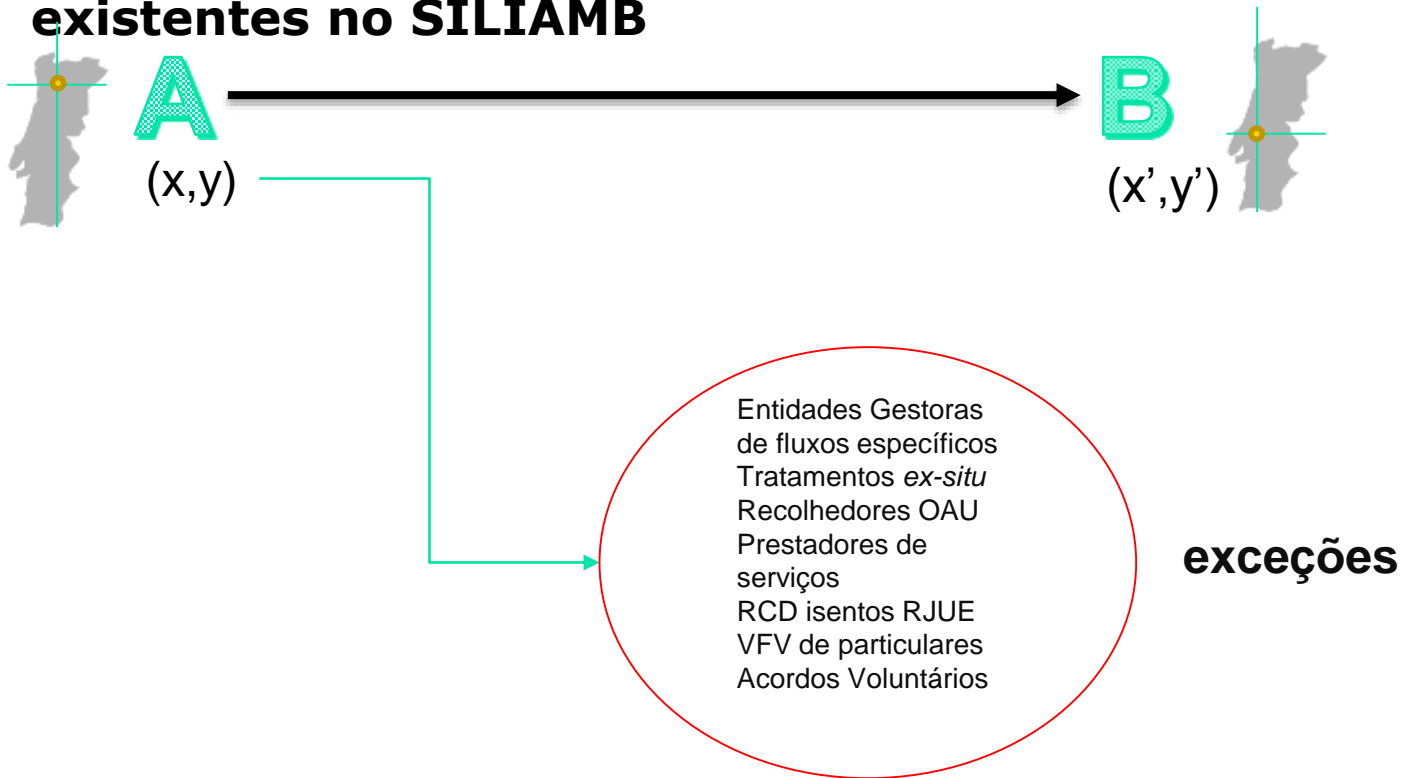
existentes no SILIAMB

A

(x,y)

B

(x',y')

Entidades Gestoras de fluxos específicos
Tratamentos *ex-situ*
Recolhedores OAU
Prestadores de serviços
RCD isentos RJUE
VFV de particulares
Acordos Voluntários

exceções